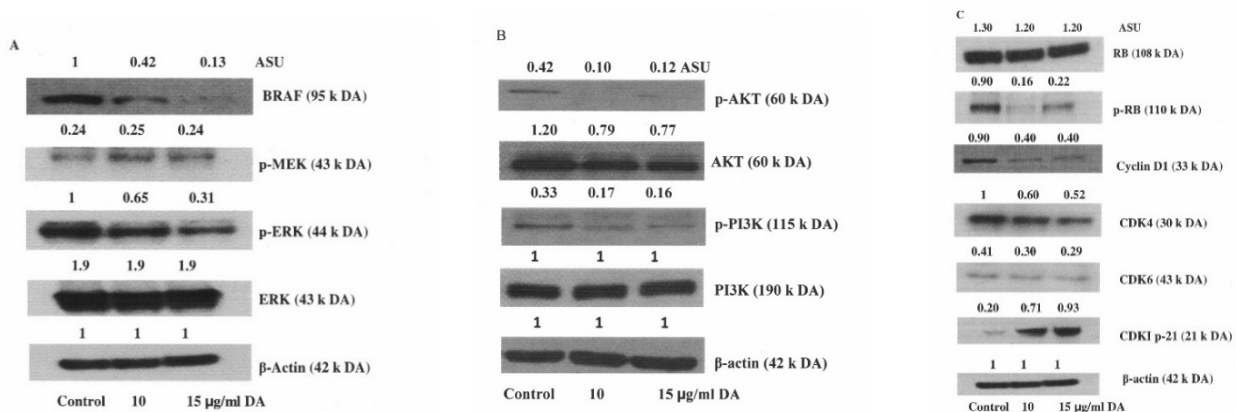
A

1 0.42 0.13 ASU

BRAF (95 k DA)

0.24 0.25 0.24

p-MEK (43 k DA)

1 0.65 0.31

p-ERK (44 k DA)

1.9 1.9 1.9

ERK (43 k DA)

1 1 1

β-Actin (42 k DA)

Control 10 15 μg/ml DA

B

0.42 0.10 0.12 ASU

p-AKT (60 k DA)

1.20 0.79 0.77

AKT (60 k DA)

0.33 0.17 0.16

p-PI3K (115 k DA)

1 1 1

PI3K (190 k DA)

1 1 1

β-actin (42 k DA)

Control 10 15 μg/ml DA

C

1.30 1.20 1.20 ASU

RB (108 k DA)

0.90 0.16 0.22

p-RB (110 k DA)

0.90 0.40 0.40

Cyclin D1 (33 k DA)

1 0.60 0.52

CDK4 (30 k DA)

0.41 0.30 0.29

CDK6 (43 k DA)

0.20 0.71 0.93

CDKI p-21 (21 k DA)

1 1 1

β-actin (42 k DA)

Control 10 15 μg/ml DA